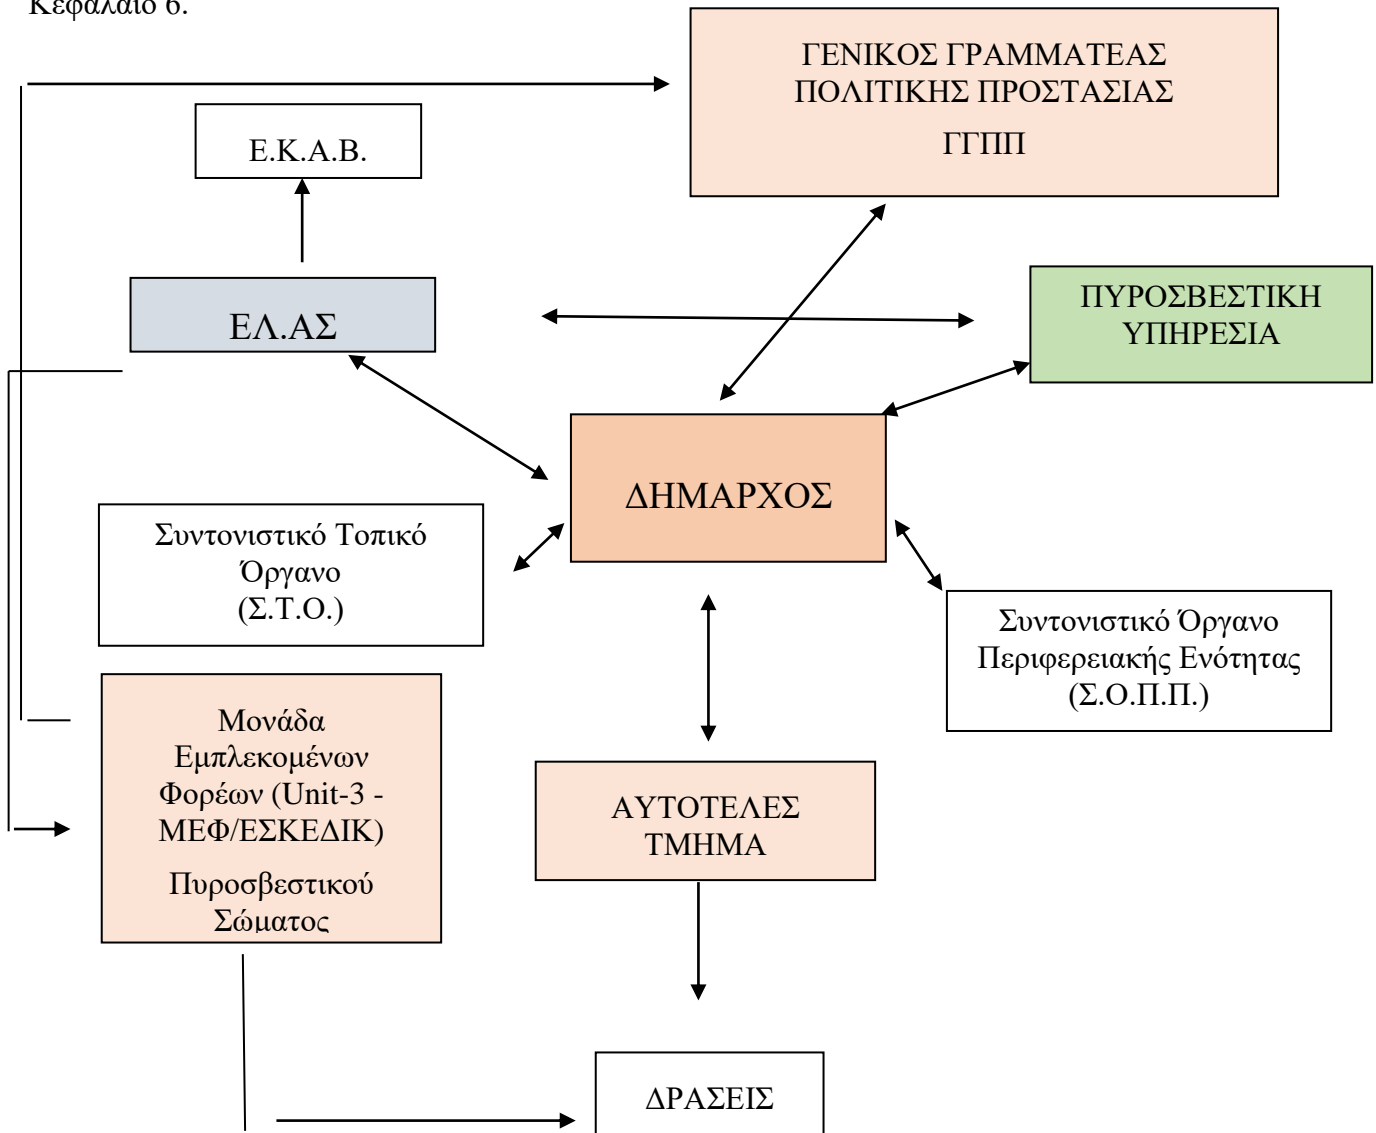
Κεφάλαιο 6.

ΓΕΝΙΚΟΣ ΓΡΑΜΜΑΤΕΑΣ ΠΟΛΙΤΙΚΗΣ ΠΡΟΣΤΑΣΙΑΣ

ΓΓΠΠ

Ε.Κ.Α.Β.

ΕΛ.ΑΣ

ΠΥΡΟΣΒΕΣΤΙΚΗ ΥΠΗΡΕΣΙΑ

ΔΗΜΑΡΧΟΣ

Συντονιστικό Τοπικό Όργανο (Σ.Τ.Ο.)

Συντονιστικό Όργανο Περιφερειακής Ενότητας (Σ.Ο.Π.Π.)

Μονάδα Εμπλεκομένων Φορέων (Unit-3 - ΜΕΦ/ΕΣΚΕΔΙΚ)

Πυροσβεστικού Σώματος

ΑΥΤΟΤΕΛΕΣ ΤΜΗΜΑ

ΔΡΑΣΕΙΣ